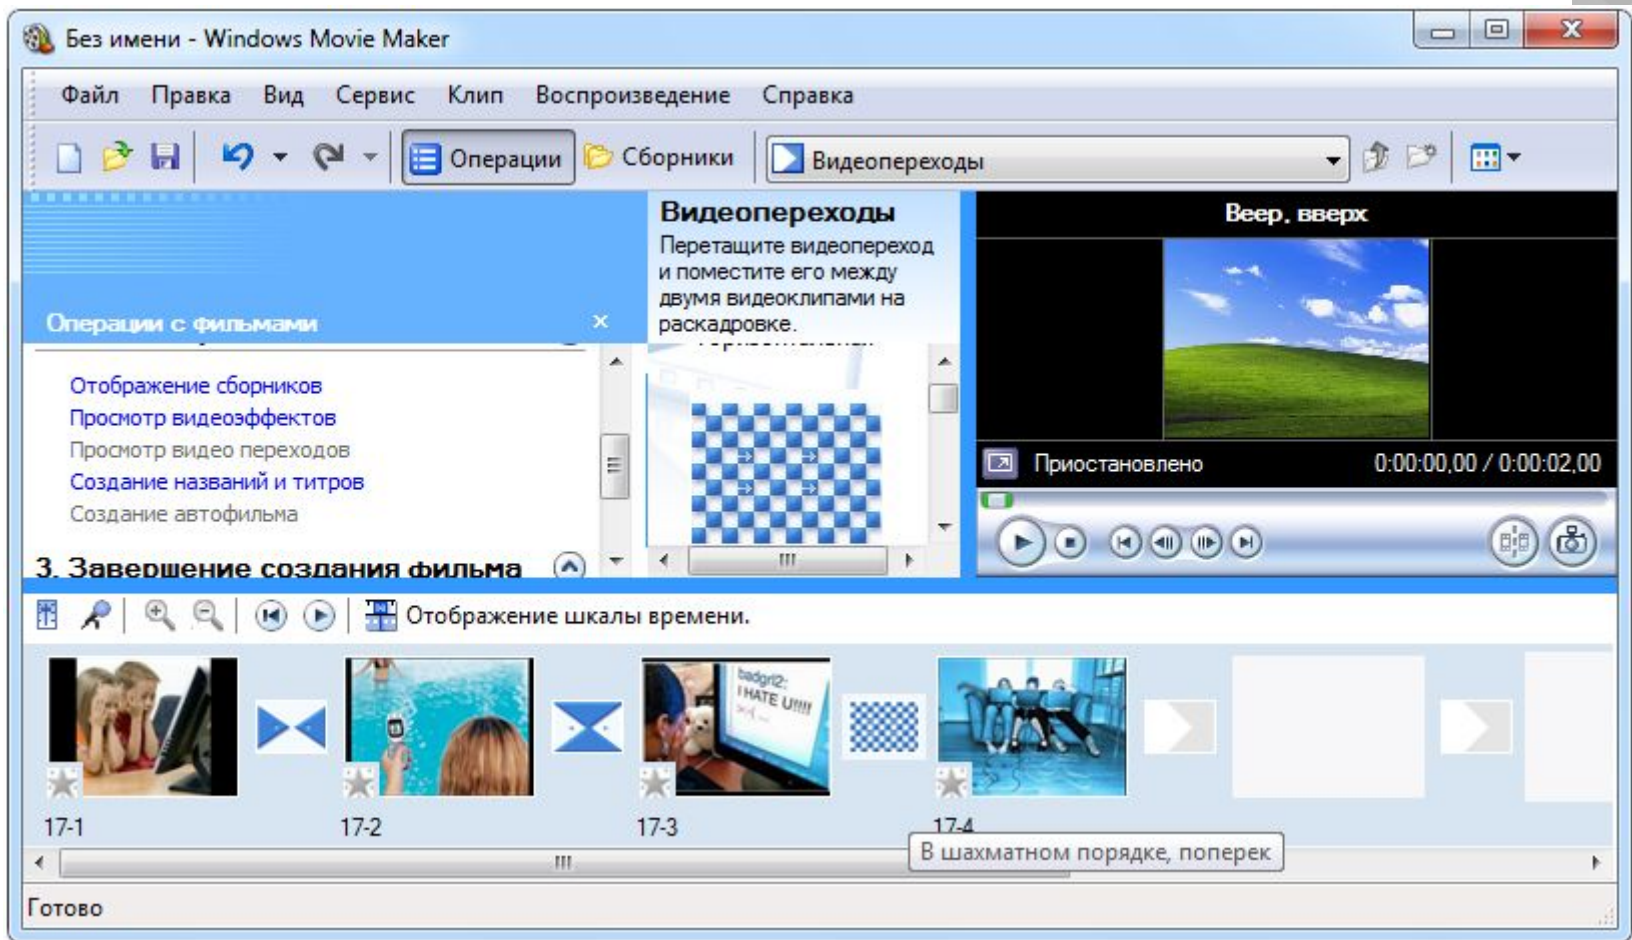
Без имени - Windows Movie Maker

Файл Правка Вид Сервис Клип Воспроизведение Справка

Операции Сборники Видеопереходы

Операции с фильмами ×

Отображение сборников
Просмотр видеоэффектов
Просмотр видео переходов
Создание названий и титров
Создание автофильма

3. Завершение создания фильма

Видеопереходы
Перетащите видеопереход и поместите его между двумя видеоклипами на раскадровке.

Веер, вверх

Приостановлено 0:00:00,00 / 0:00:02,00

Отображение шкалы времени.

17-1 17-2 17-3 17-4

В шахматном порядке, поперек

Готово